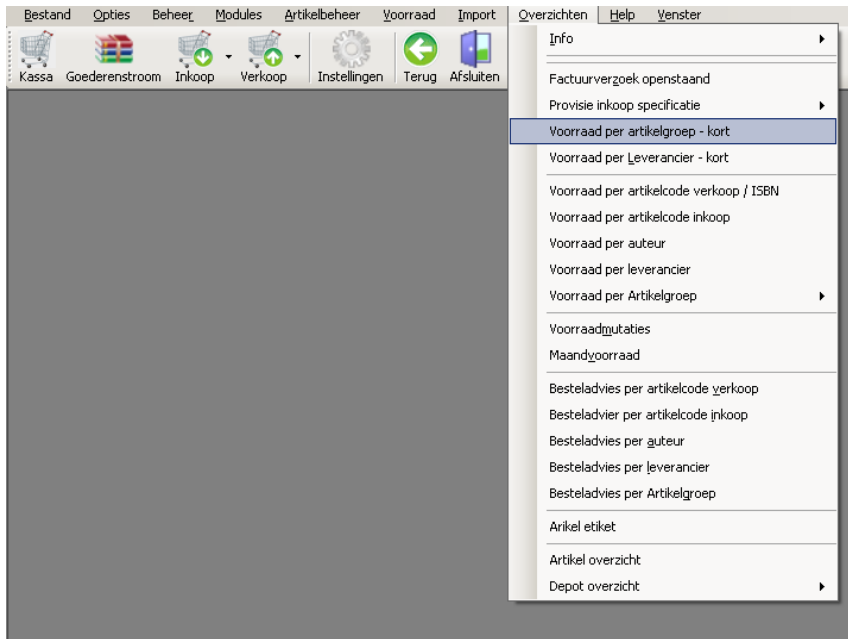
Bestand Opties Beheer Modules Artikelbeheer Voorraad Import Overzichten Help Venster

Kassa Goederenstroom Inkoop Verkoop Instellingen Terug Afsluiten

Info
Factuurverzoek openstaand
Provisie inkoop specificatie
Voorraad per artikelgroep - kort
Voorraad per Leverancier - kort
Voorraad per artikelcode verkoop / ISBN
Voorraad per artikelcode inkoop
Voorraad per auteur
Voorraad per leverancier
Voorraad per Artikelgroep
Voorraadmutaties
Maandvoorraad
Besteladvies per artikelcode verkoop
Besteladvier per artikelcode inkoop
Besteladvies per auteur
Besteladvies per leverancier
Besteladvies per Artikelgroep
Arikel etiket
Artikel overzicht
Depot overzicht